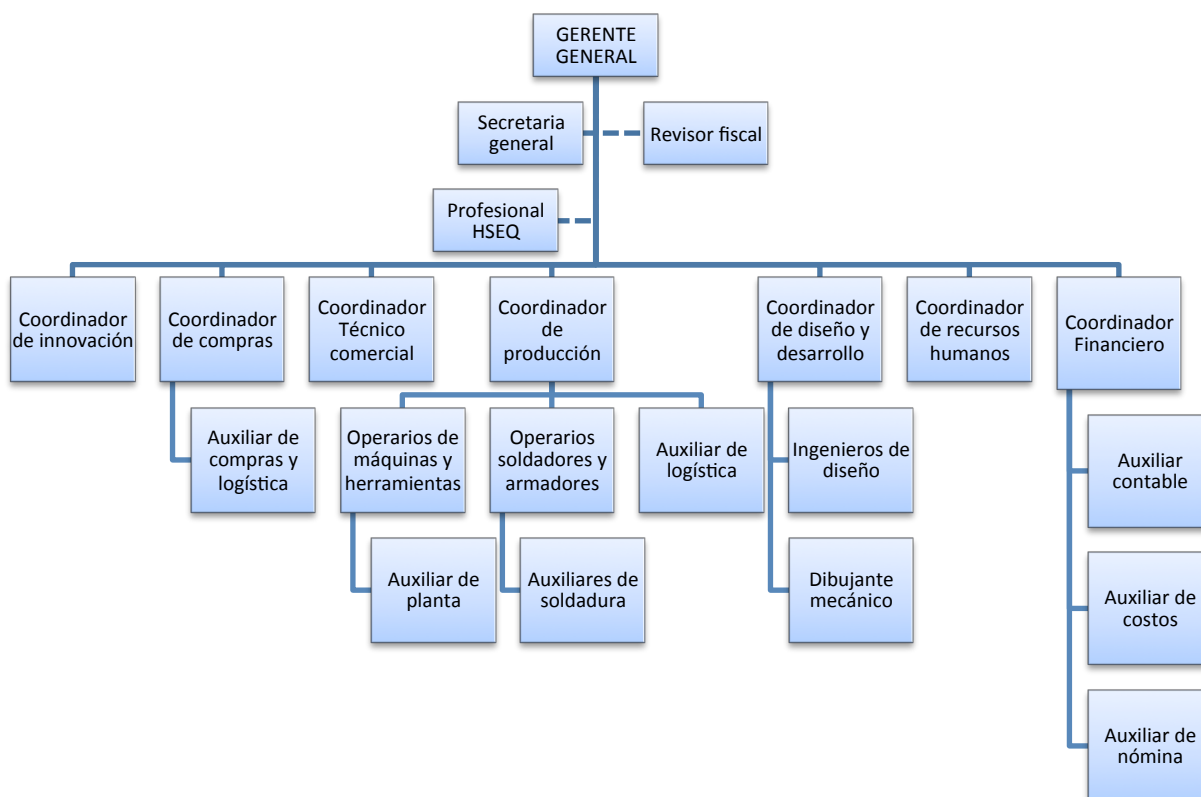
GERENTE GENERAL

Secretaria general

Revisor fiscal

Profesional HSEQ

Coordinador de innovación

Coordinador de compras

Auxiliar de compras y logística

Coordinador Técnico comercial

Coordinador de producción

Operarios de máquinas y herramientas

Auxiliar de planta

Operarios soldadores y armadores

Auxiliares de soldadura

Auxiliar de logística

Coordinador de diseño y desarrollo

Ingenieros de diseño

Dibujante mecánico

Coordinador de recursos humanos

Coordinador Financiero

Auxiliar contable

Auxiliar de costos

Auxiliar de nómina